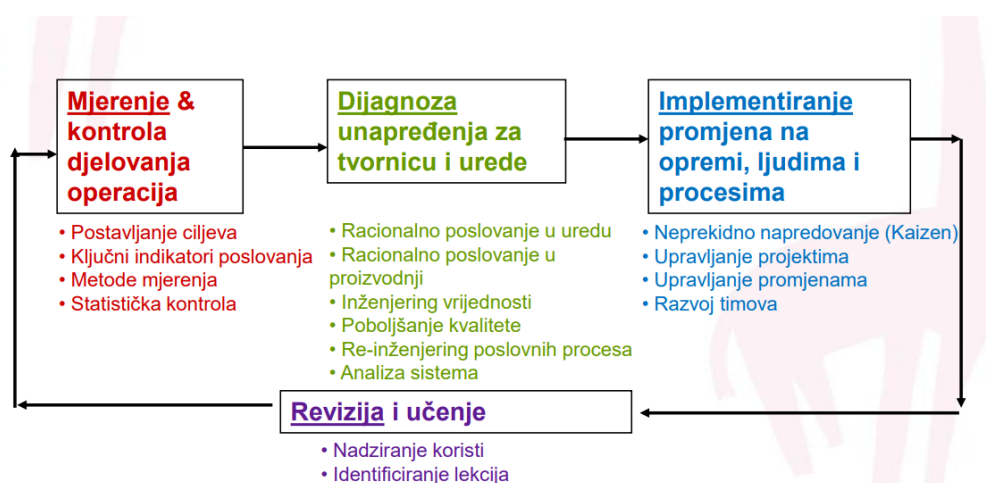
Mjerenje & kontrola djelovanja operacija

• Postavljanje ciljeva
• Ključni indikatori poslovanja
• Metode mjerenja
• Statistička kontrola

Dijagnoza unapređenja za tvornicu i urede

• Racionalno poslovanje u uredu
• Racionalno poslovanje u proizvodnji
• Inženjering vrijednosti
• Poboljšanje kvalitete
• Re-inženjering poslovnih procesa
• Analiza sistema

Implementiranje promjena na opremi, ljudima i procesima

• Neprekidno napredovanje (Kaizen)
• Upravljanje projektima
• Upravljanje promjenama
• Razvoj timova

Revizija i učenje

• Nadziranje koristi
• Identificiranje lekcija